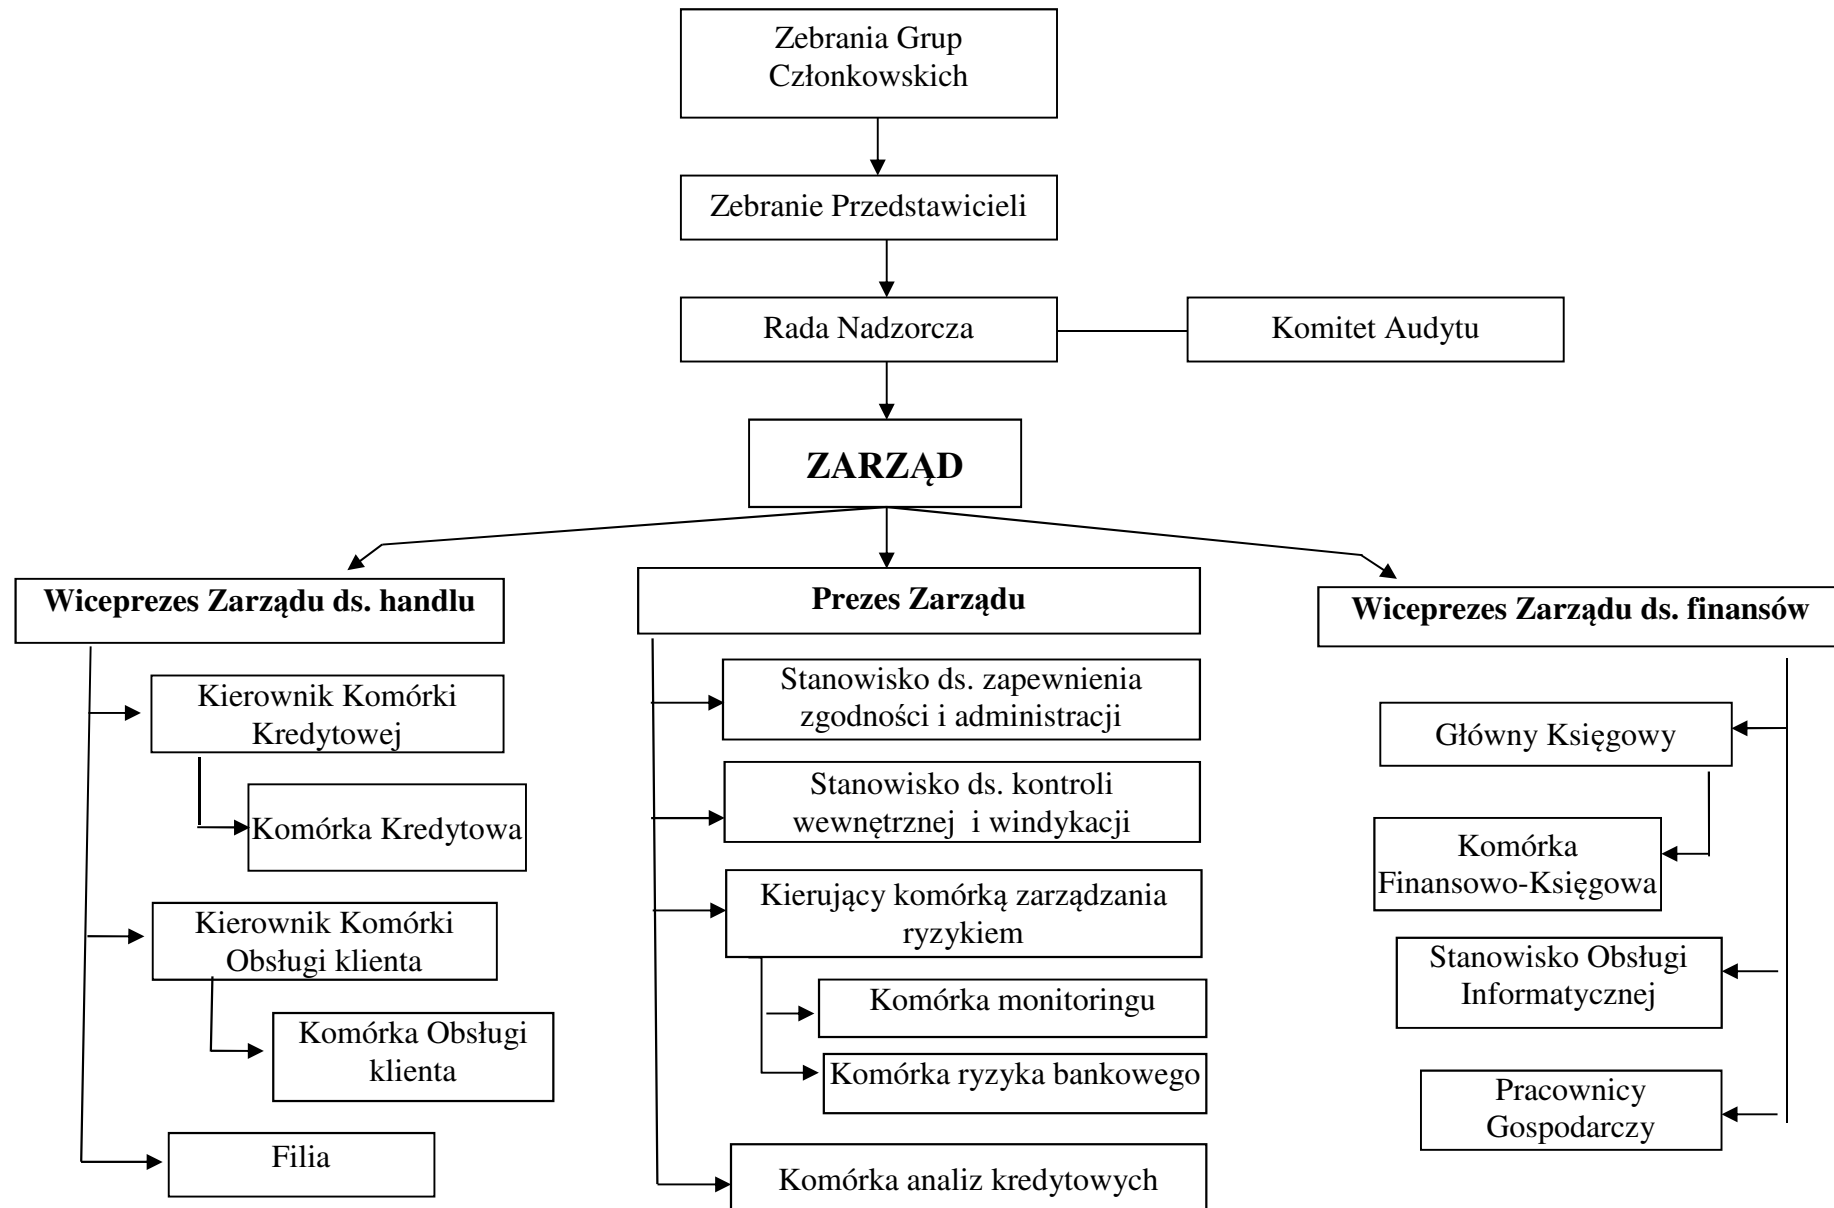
Zebrania Grup Członkowskich

Zebranie Przedstawicieli

Rada Nadzorcza

Komitet Audytu

**ZARZĄD**

**Wiceprezes Zarządu ds. handlu**

Kierownik Komórki Kredytowej

Komórka Kredytowa

Kierownik Komórki Obsługi klienta

Komórka Obsługi klienta

Filia

**Prezes Zarządu**

Stanowisko ds. zapewnienia zgodności i administracji

Stanowisko ds. kontroli wewnętrznej i windykacji

Kierujący komórką zarządzania ryzykiem

Komórka monitoringu

Komórka ryzyka bankowego

Komórka analiz kredytowych

**Wiceprezes Zarządu ds. finansów**

Główny Księgowy

Komórka Finansowo-Księgowa

Stanowisko Obsługi Informatycznej

Pracownicy Gospodarczy